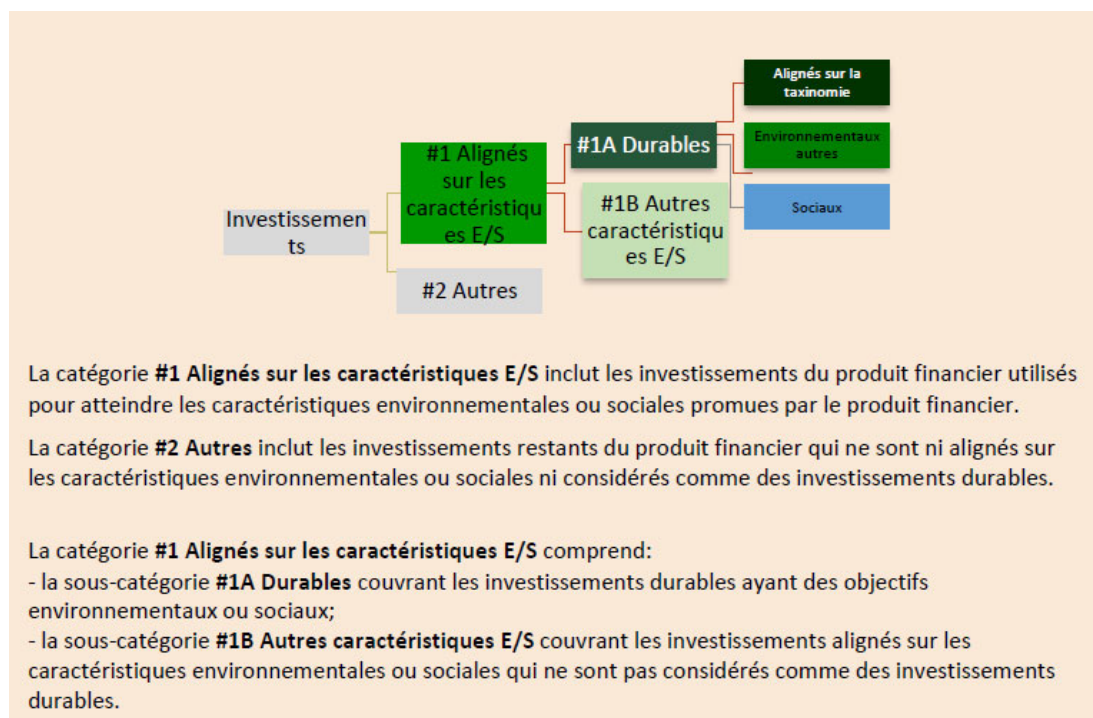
Investissements

#1 Alignés sur les caractéristiques E/S

#2 Autres

#1A Durables

#1B Autres caractéristiques E/S

Alignés sur la taxinomie

Environnementaux autres

Sociaux

La catégorie **#1 Alignés sur les caractéristiques E/S** inclut les investissements du produit financier utilisés pour atteindre les caractéristiques environnementales ou sociales promues par le produit financier.

La catégorie **#2 Autres** inclut les investissements restants du produit financier qui ne sont ni alignés sur les caractéristiques environnementales ou sociales ni considérés comme des investissements durables.

La catégorie **#1 Alignés sur les caractéristiques E/S** comprend:
- la sous-catégorie **#1A Durables** couvrant les investissements durables ayant des objectifs environnementaux ou sociaux;
- la sous-catégorie **#1B Autres caractéristiques E/S** couvrant les investissements alignés sur les caractéristiques environnementales ou sociales qui ne sont pas considérés comme des investissements durables.